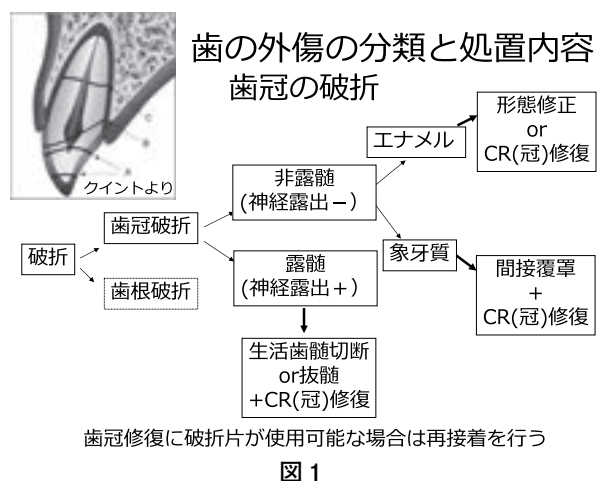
歯の外傷の分類と処置内容
歯冠の破折

クイントより

破折

歯冠破折

歯根破折

非露髄
(神経露出－)

露髄
(神経露出＋)

エナメル

形態修正
or
CR(冠)修復

象牙質

間接覆罩
＋
CR(冠)修復

生活歯髄切断
or抜髄
＋CR(冠)修復

歯冠修復に破折片が使用可能な場合は再接着を行う

図 1